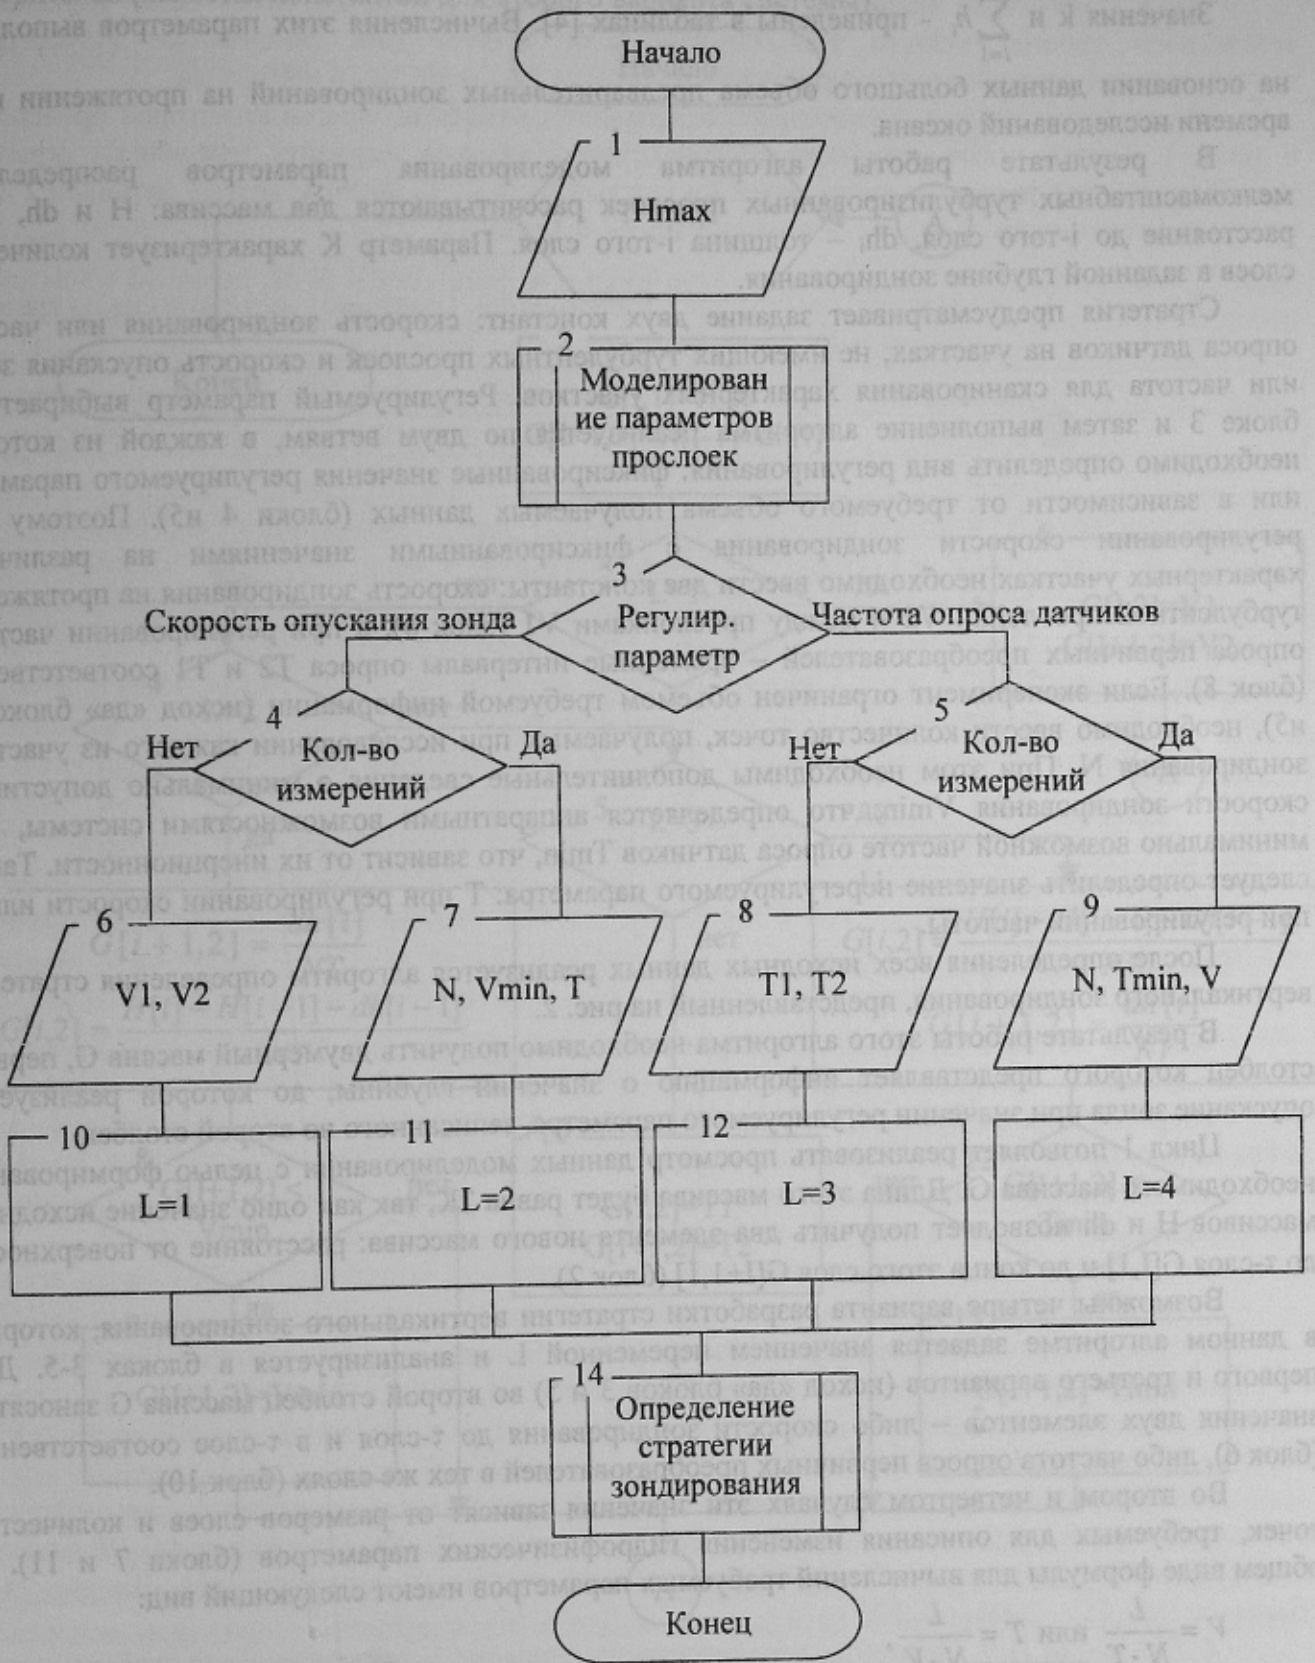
Начало

1

Hmax

2

Моделирование параметров прослоек

3

Скорость опускания зонда

Регулир. параметр

Частота опроса датчиков

4

Нет

Кол-во измерений

Да

5

Нет

Кол-во измерений

Да

6

V1, V2

7

N, Vmin, T

8

T1, T2

9

N, Tmin, V

10

L=1

11

L=2

12

L=3

L=4

14

Определение стратегии зондирования

Конец